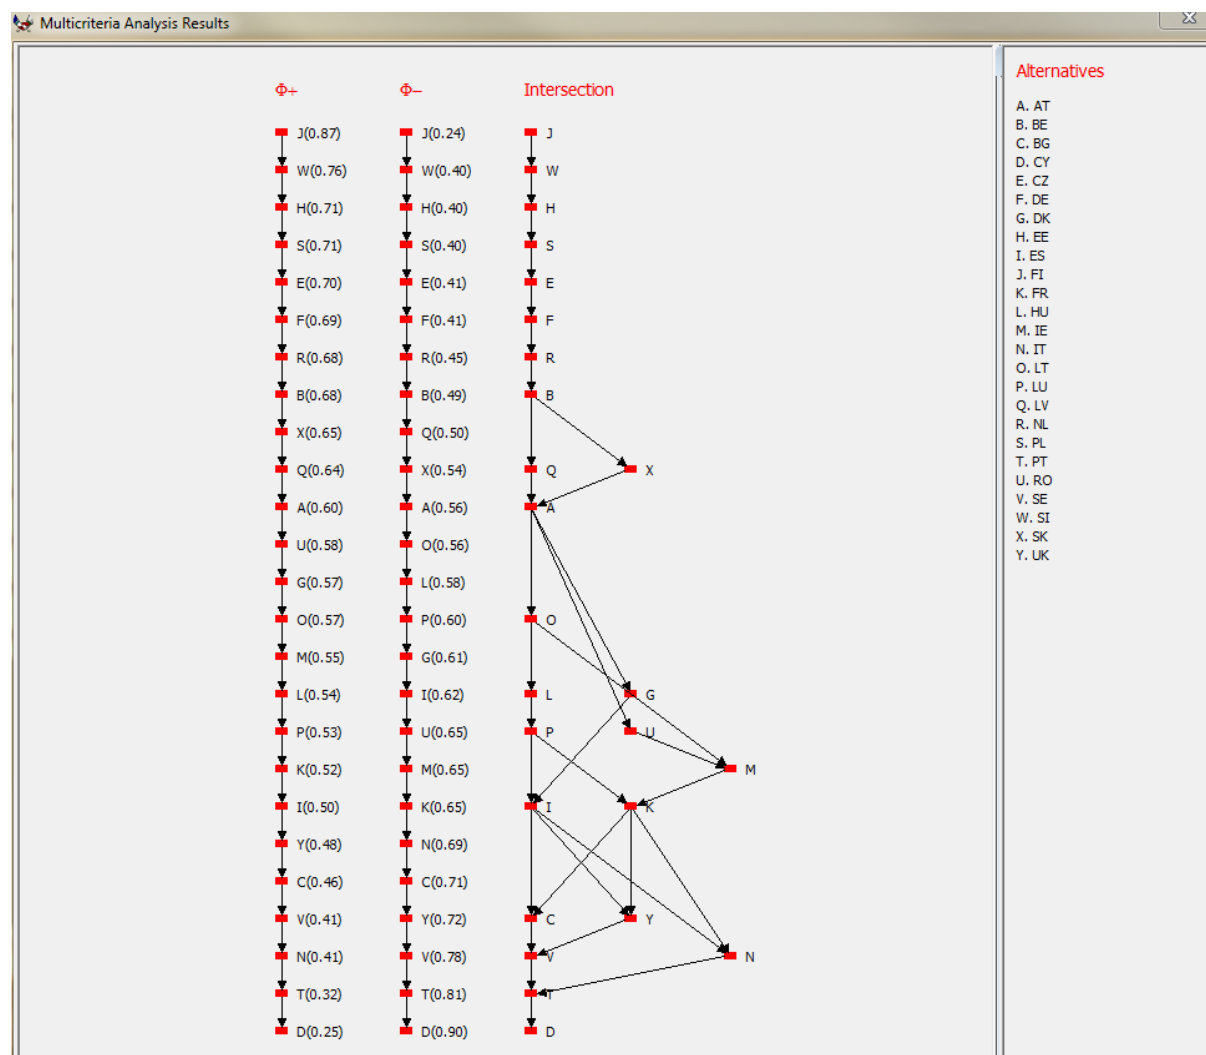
Multicriteria Analysis Results

Φ+

J(0.87)
W(0.76)
H(0.71)
S(0.71)
E(0.70)
F(0.69)
R(0.68)
B(0.68)
X(0.65)
Q(0.64)
A(0.60)
U(0.58)
G(0.57)
O(0.57)
M(0.55)
L(0.54)
P(0.53)
K(0.52)
I(0.50)
Y(0.48)
C(0.46)
V(0.41)
N(0.41)
T(0.32)
D(0.25)

Φ−

J(0.24)
W(0.40)
H(0.40)
S(0.40)
E(0.41)
F(0.41)
R(0.45)
B(0.49)
Q(0.50)
X(0.54)
A(0.56)
O(0.56)
L(0.58)
P(0.60)
G(0.61)
I(0.62)
U(0.65)
M(0.65)
K(0.65)
N(0.69)
C(0.71)
Y(0.72)
V(0.78)
T(0.81)
D(0.90)

Intersection

J
W
H
S
E
F
R
B
Q
X
A
O
L
G
P
U
M
I
K
C
Y
V
N
T
D

Alternatives

A. AT
B. BE
C. BG
D. CY
E. CZ
F. DE
G. DK
H. EE
I. ES
J. FI
K. FR
L. HU
M. IE
N. IT
O. LT
P. LU
Q. LV
R. NL
S. PL
T. PT
U. RO
V. SE
W. SI
X. SK
Y. UK